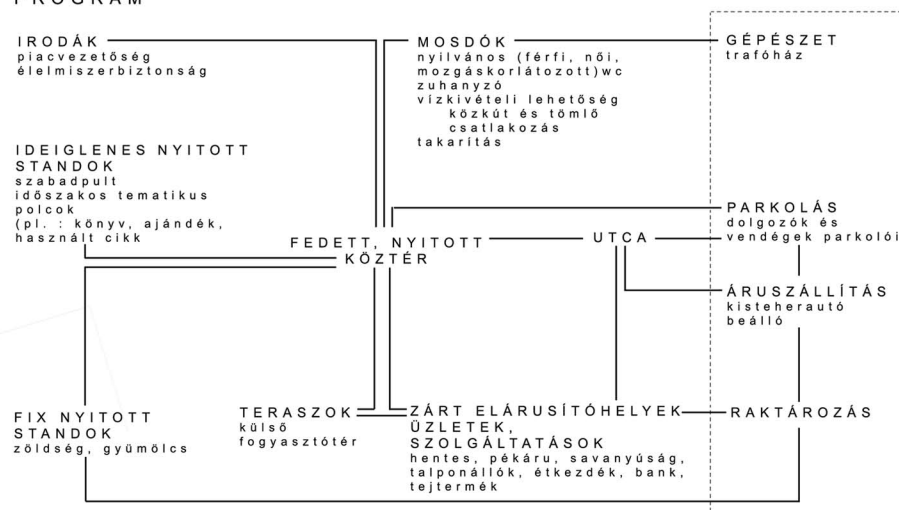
PROGRAM

IRODÁK
piacvezetőség
élelmiszerbiztonság

MOSDÓK
nyilvános (férfi, női, mozgáskorlátozott)wc
zuhanyzó
vízkivételi lehetőség
közkút és tömlő csatlakozás
takarítás

GÉPÉSZET
trafóház

IDEIGLENES NYITOTT STANDOK
szabadpult
időszakos tematikus polcok
(pl. : könyv, ajándék, használt cikk

PARKOLÁS
dolgozók és vendégek parkolói

FEDETT, NYITOTT KÖZTÉR

UTCA

ÁRUSZÁLLÍTÁS
kisteherautó beálló

FIX NYITOTT STANDOK
zöldség, gyümölcs

TERASZOK
külső fogyasztótér

ZÁRT ELÁRUSÍTÓHELYEK
ÜZLETEK,
SZOLGÁLTATÁSOK
hentes, pékáru, savanyúság, talponállók, étkezdék, bank, tejtermék

RAKTÁROZÁS